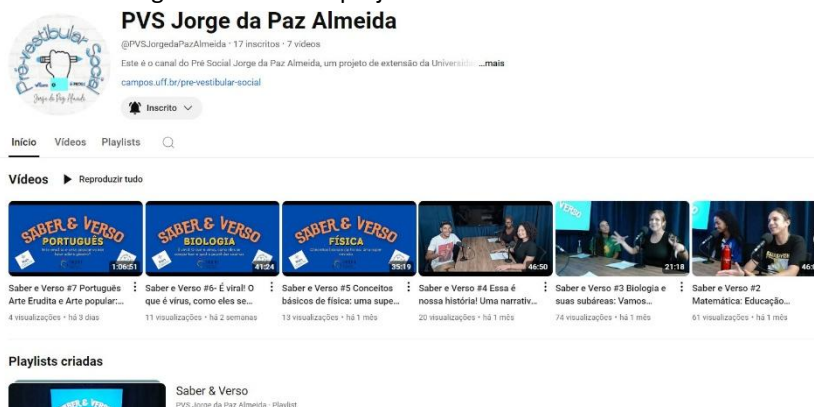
PVS Jorge da Paz Almeida
@PVSJorgedaPazAlmeida · 17 inscritos · 7 vídeos
Este é o canal do Pré Social Jorge da Paz Almeida, um projeto de extensão da Universid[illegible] ...mais
campos.uff.br/pre-vestibular-social
Inscrito

Pré-vestibular Social
Jorge da Paz Almeida

Início Vídeos Playlists

Vídeos Reproduzir tudo

SABER & VERSO PORTUGUÊS
1:06:51
Saber e Verso #7 Português Arte Erudita e Arte popular:...
4 visualizações · há 3 dias

SABER & VERSO BIOLOGIA
41:24
Saber e Verso #6- É viral! O que é vírus, como eles se...
11 visualizações · há 2 semanas

SABER & VERSO FÍSICA
35:19
Saber e Verso #5 Conceitos básicos de física: uma supe...
13 visualizações · há 1 mês

46:50
Saber e Verso #4 Essa é nossa história! Uma narrativ...
20 visualizações · há 1 mês

VERSO
21:18
Saber e Verso #3 Biologia e suas subáreas: Vamos...
74 visualizações · há 1 mês

46
Saber e Verso #2 Matemática: Educação...
61 visualizações · há 1 mês

Playlists criadas

SABER & VERSO
Saber & Verso
PVS Jorge da Paz Almeida · Playlist